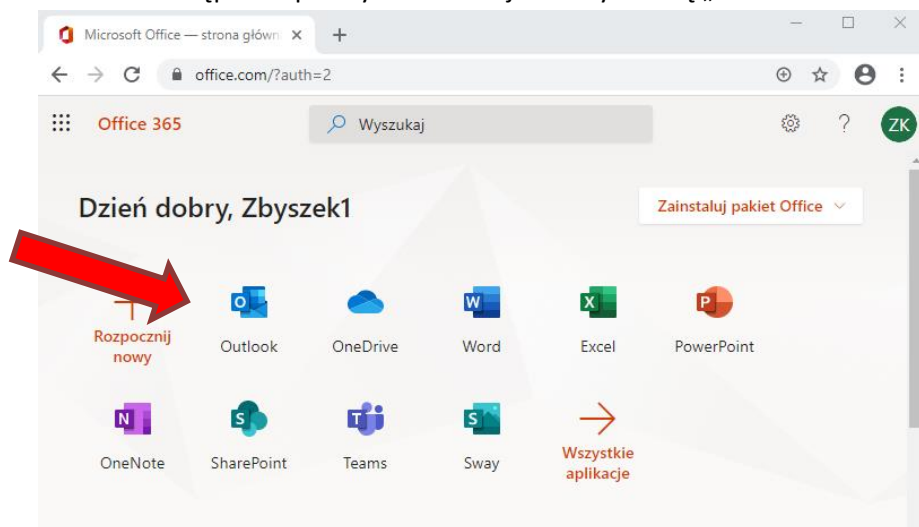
Microsoft Office — strona główn ×
office.com/?auth=2
Office 365
Wyszukaj
ZK
Dzień dobry, Zbyszek1
Zainstaluj pakiet Office
Rozpocznij nowy
Outlook
OneDrive
Word
Excel
PowerPoint
OneNote
SharePoint
Teams
Sway
Wszystkie aplikacje